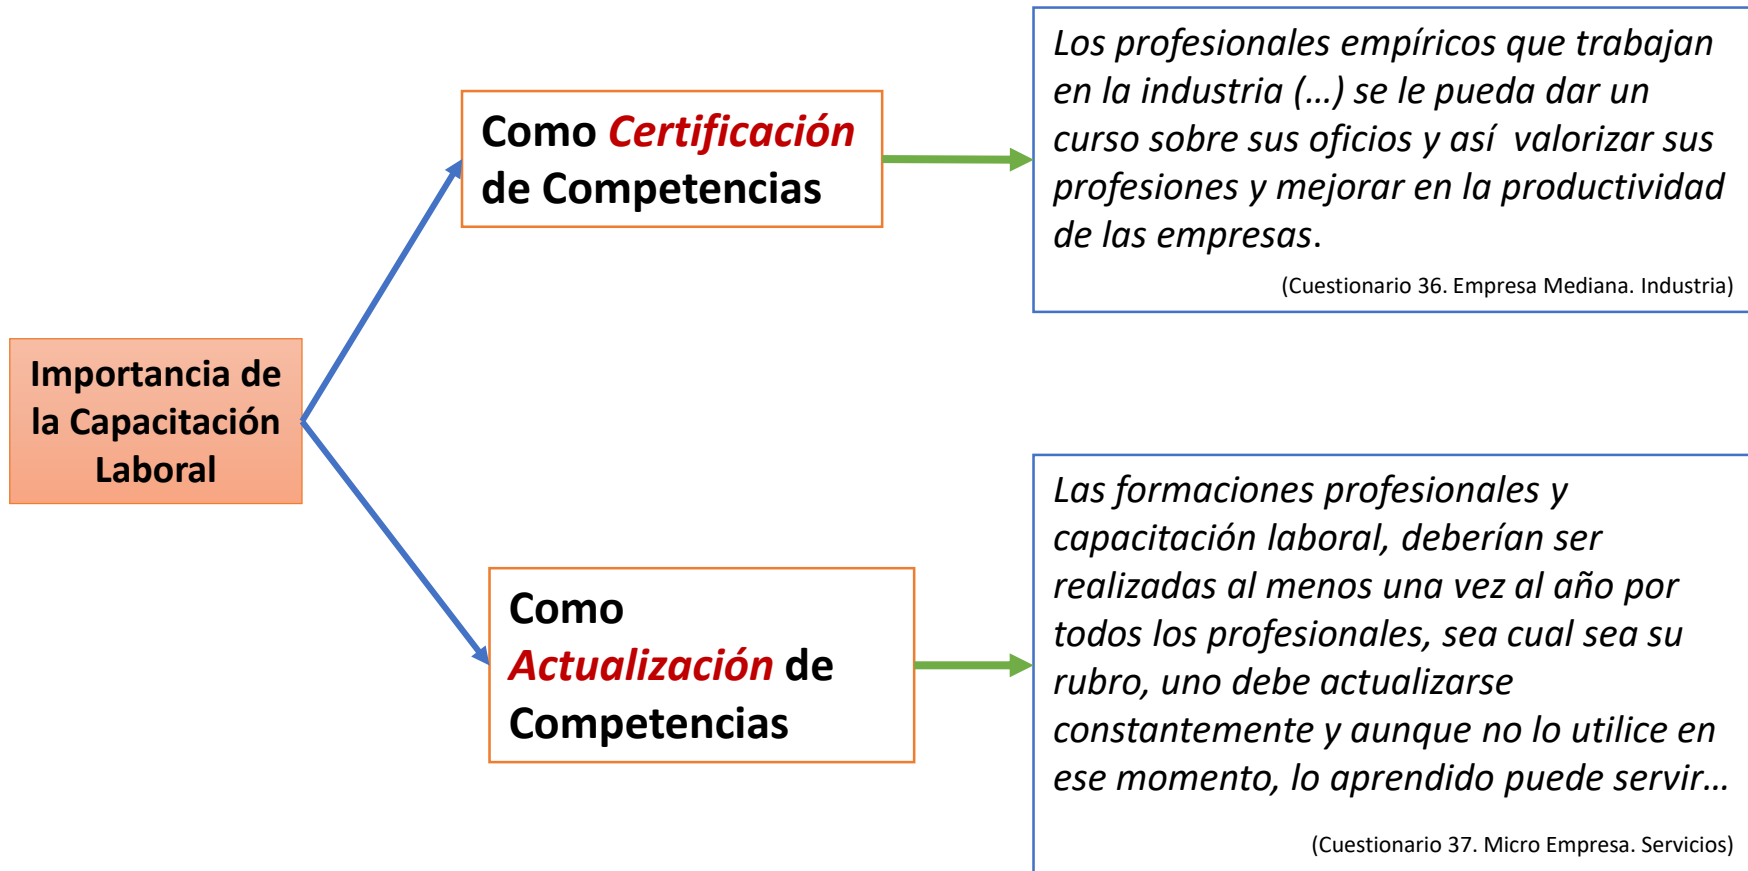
Importancia de la Capacitación Laboral

Como Certificación de Competencias

Los profesionales empíricos que trabajan en la industria (…) se le pueda dar un curso sobre sus oficios y así valorizar sus profesiones y mejorar en la productividad de las empresas.

(Cuestionario 36. Empresa Mediana. Industria)

Como Actualización de Competencias

Las formaciones profesionales y capacitación laboral, deberían ser realizadas al menos una vez al año por todos los profesionales, sea cual sea su rubro, uno debe actualizarse constantemente y aunque no lo utilice en ese momento, lo aprendido puede servir…

(Cuestionario 37. Micro Empresa. Servicios)